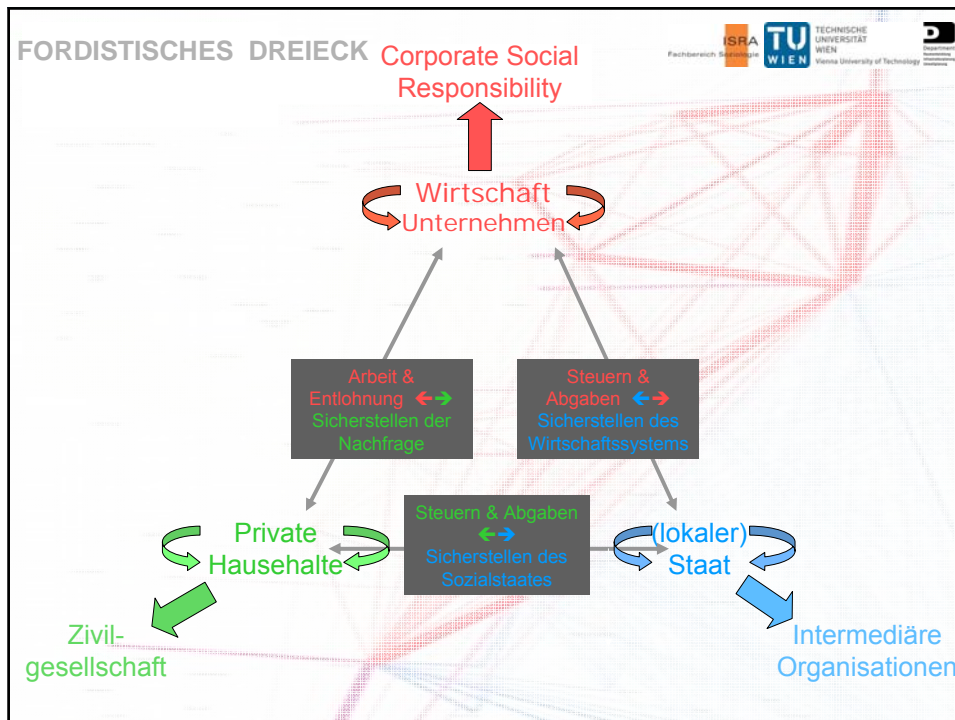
FORDISTISCHES DREIECK

ISRA Fachbereich Soziologie

TU WIEN TECHNISCHE UNIVERSITÄT WIEN Vienna University of Technology

Department

Corporate Social Responsibility

Wirtschaft Unternehmen

Arbeit & Entlohnung ←→ Sicherstellen der Nachfrage

Steuern & Abgaben ←→ Sicherstellen des Wirtschaftssystems

Steuern & Abgaben ←→ Sicherstellen des Sozialstaates

Private Hausehalte

(lokaler) Staat

Zivilgesellschaft

Intermediäre Organisationen